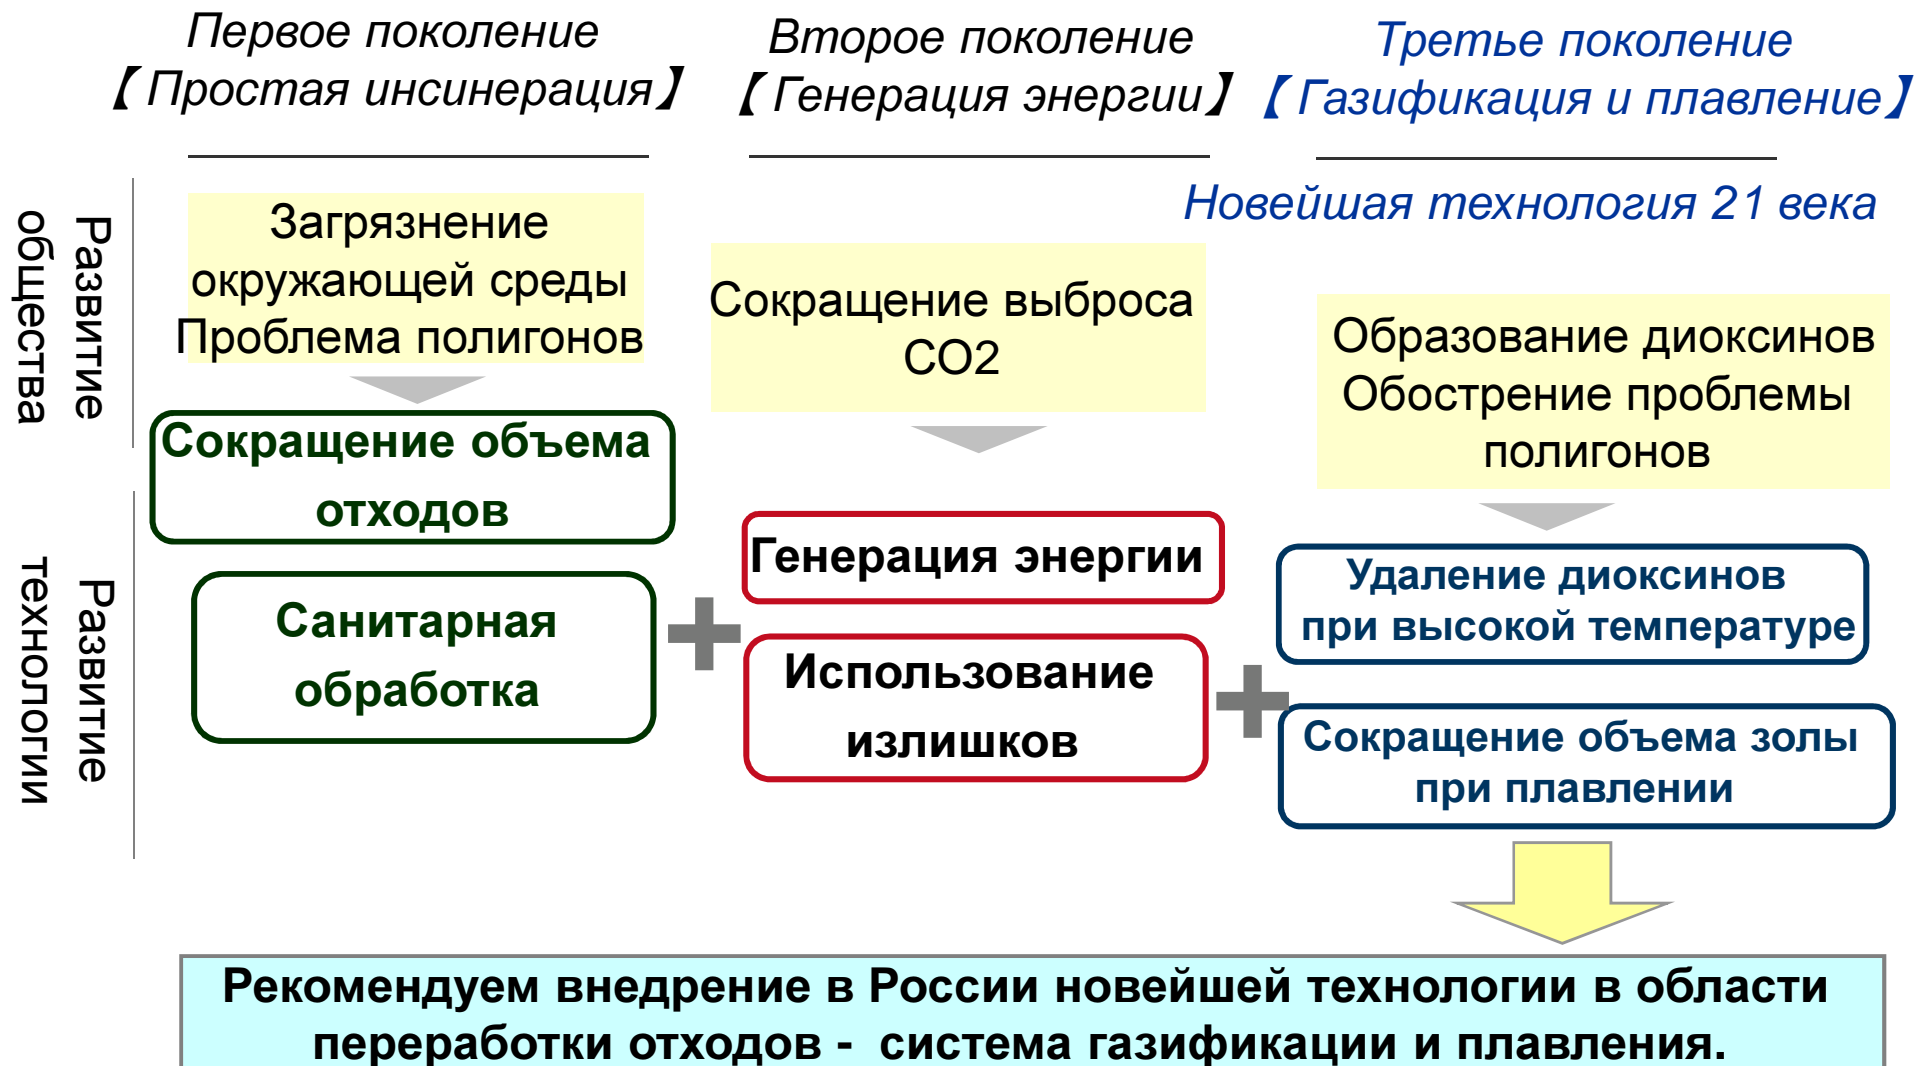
Первое поколение
【Простая инсинерация】

Второе поколение
【Генерация энергии】

Третье поколение
【Газификация и плавление】

Новейшая технология 21 века

Развитие общества

Загрязнение окружающей среды
Проблема полигонов

Сокращение выброса CO2

Образование диоксинов
Обострение проблемы полигонов

Развитие технологии

Сокращение объема отходов

Санитарная обработка

Генерация энергии

Использование излишков

Удаление диоксинов при высокой температуре

Сокращение объема золы при плавлении

Рекомендуем внедрение в России новейшей технологии в области переработки отходов - система газификации и плавления.